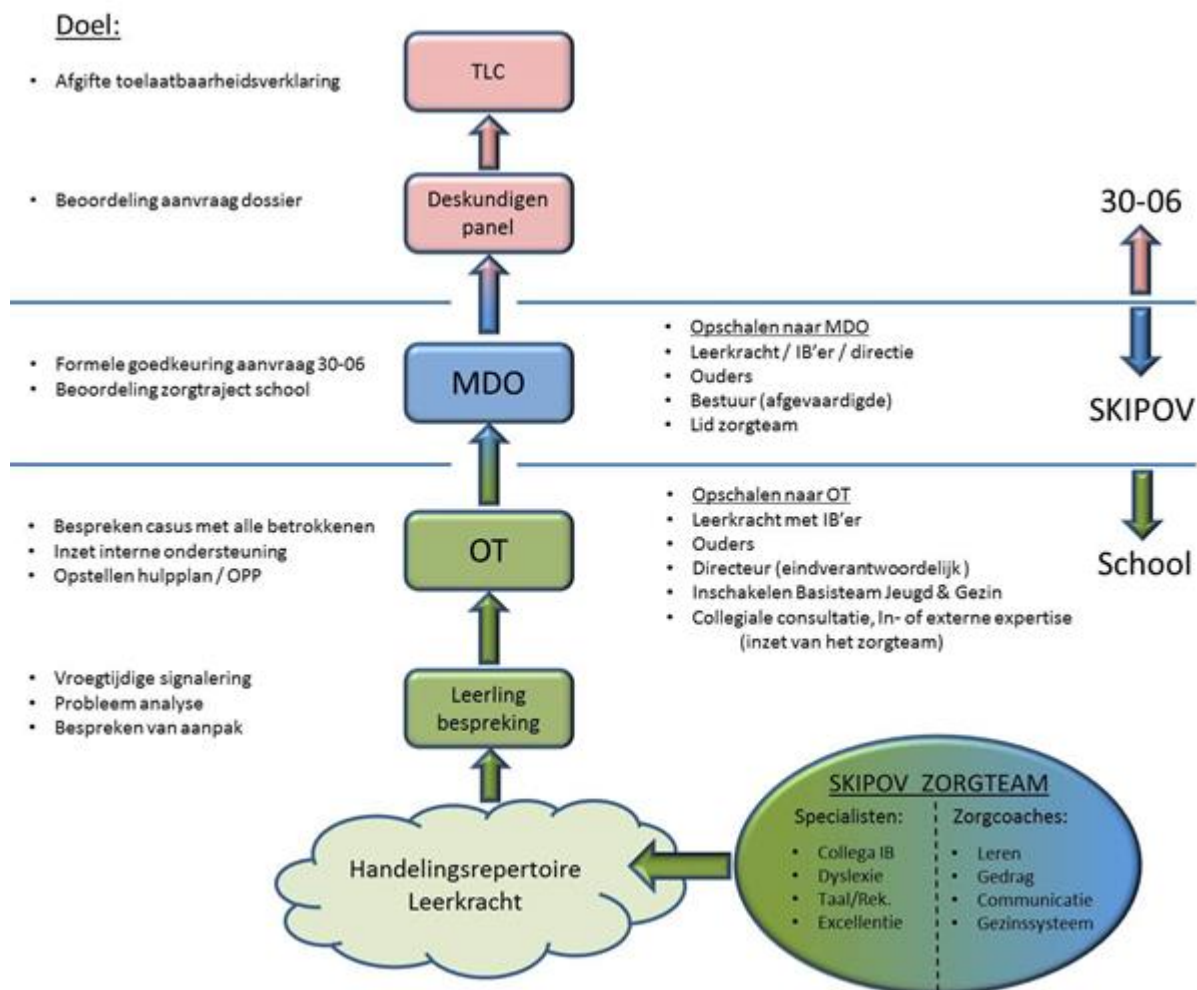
Doel:

- Afgifte toelaatbaarheidsverklaring

TLC

- Beoordeling aanvraag dossier

Deskundigen panel

30-06

- Formele goedkeuring aanvraag 30-06
- Beoordeling zorgtraject school

MDO

- Opschalen naar MDO
- Leerkracht / IB'er / directie
- Ouders
- Bestuur (afgevaardigde)
- Lid zorgteam

SKIPOV

- Bespreken casus met alle betrokkenen
- Inzet interne ondersteuning
- Opstellen hulpplan / OPP

OT

- Opschalen naar OT
- Leerkracht met IB'er
- Ouders
- Directeur (eindverantwoordelijk)
- Inschakelen Basisteam Jeugd & Gezin
- Collegiale consultatie, In- of externe expertise (inzet van het zorgteam)

School

- Vroegtijdige signalering
- Probleem analyse
- Bespreken van aanpak

Leerling bespreking

Handelingsrepertoire Leerkracht

SKIPOV ZORGTEAM

Specialisten:
- Collega IB
- Dyslexie
- Taal/Rek.
- Excellentie

Zorgcoaches:
- Leren
- Gedrag
- Communicatie
- Gezinssysteem